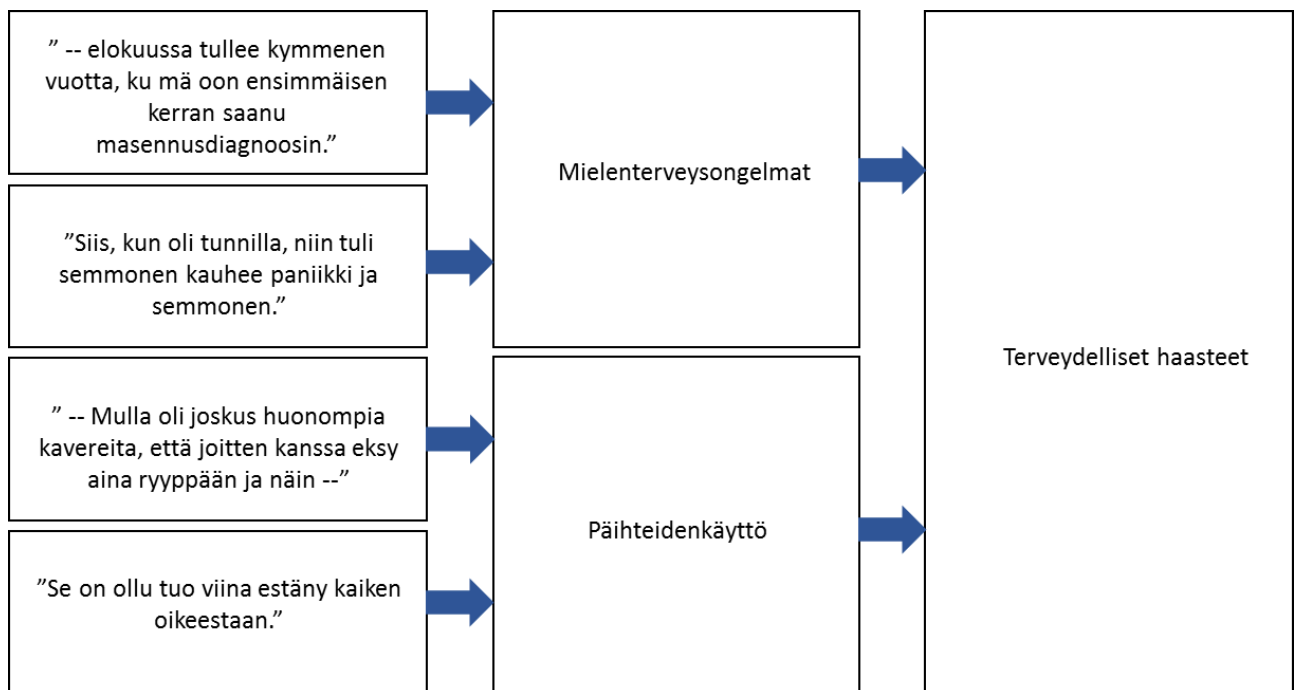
” -- elokuussa tullee kymmenen vuotta, ku mä oon ensimmäisen kerran saanu masennusdiagnoosin.”

”Siis, kun oli tunnilla, niin tuli semmonen kauhee paniikki ja semmonen.”

” -- Mulla oli joskus huonompia kavereita, että joitten kanssa eksy aina ryyppään ja näin --”

”Se on ollu tuo viina estäny kaiken oikeestaan.”

Mielenterveysongelmat

Päihteidenkäyttö

Terveydelliset haasteet